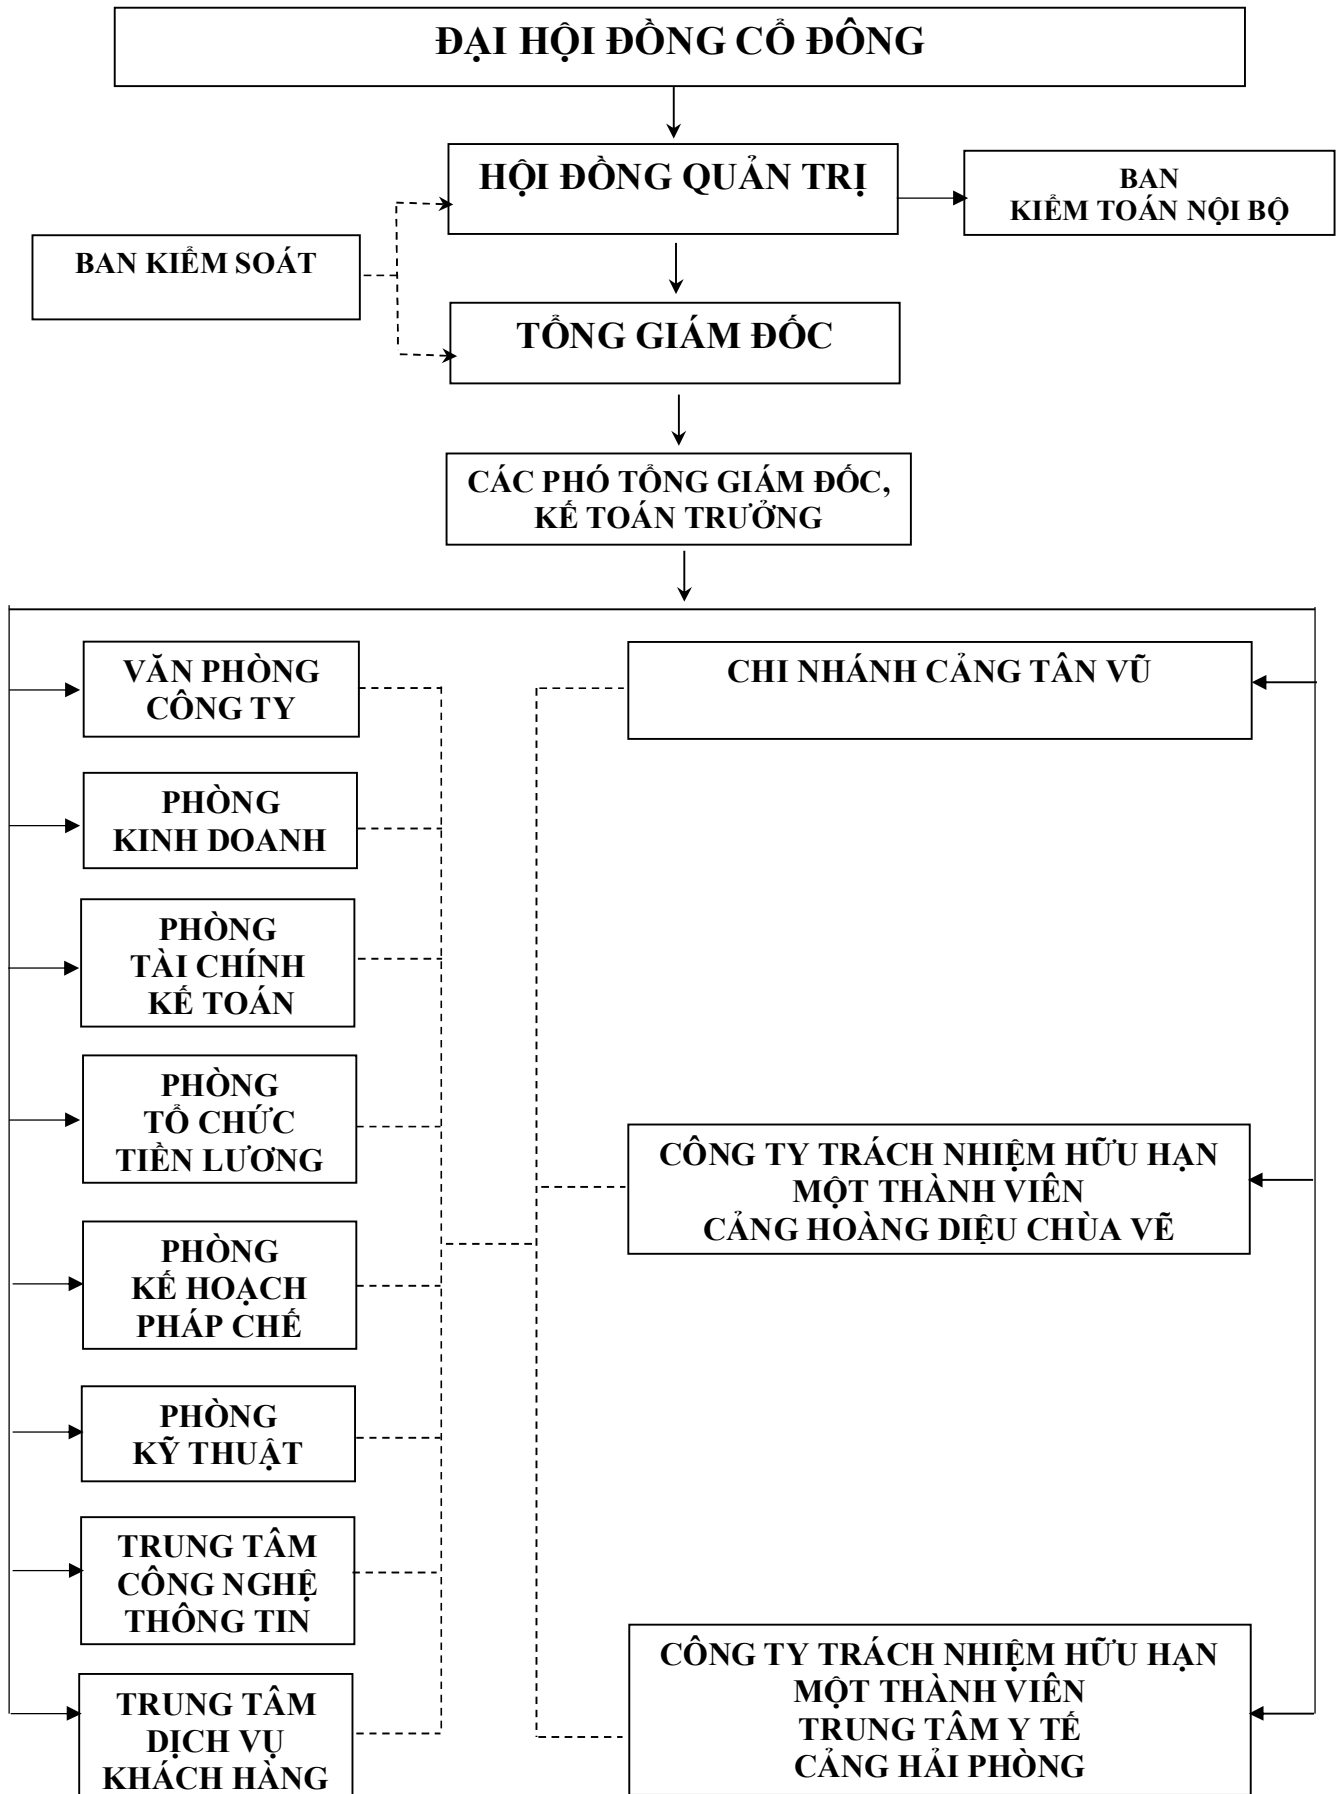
ĐẠI HỘI ĐỒNG CỔ ĐÔNG

HỘI ĐỒNG QUẢN TRỊ

BAN
KIỂM TOÁN NỘI BỘ

BAN KIỂM SOÁT

TỔNG GIÁM ĐỐC

CÁC PHÓ TỔNG GIÁM ĐỐC, KẾ TOÁN TRƯỞNG

VĂN PHÒNG CÔNG TY

PHÒNG KINH DOANH

PHÒNG TÀI CHÍNH KẾ TOÁN

PHÒNG TỔ CHỨC TIỀN LƯƠNG

PHÒNG KẾ HOẠCH PHÁP CHẾ

PHÒNG KỸ THUẬT

TRUNG TÂM CÔNG NGHỆ THÔNG TIN

TRUNG TÂM DỊCH VỤ KHÁCH HÀNG

CHI NHÁNH CẢNG TÂN VŨ

CÔNG TY TRÁCH NHIỆM HỮU HẠN MỘT THÀNH VIÊN CẢNG HOÀNG DIỆU CHÙA VẼ

CÔNG TY TRÁCH NHIỆM HỮU HẠN MỘT THÀNH VIÊN TRUNG TÂM Y TẾ CẢNG HẢI PHÒNG